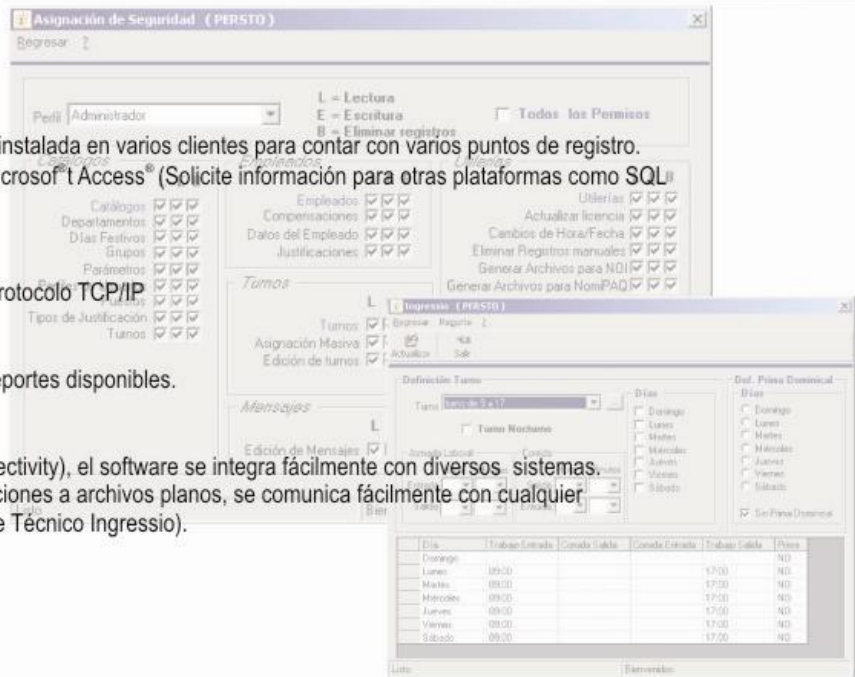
Asignación de Seguridad (PERSTO)

Regresar ?

Perfil Administrador

L = Lectura
E = Escritura
B = Eliminar registros

Todos los Permisos

instalada en varios clientes para contar con varios puntos de registro.

crosof®t Access® (Solicite información para otras plataformas como SQL

Catálogos

Catálogos
Departamentos
Días Festivos
Grupos
Parámetros
Tipos de Justificación
Turnos

Empleados

Empleados
Compensaciones
Datos del Empleado
Justificaciones

Utilerías

Utilerías
Actualizar licencia
Cambios de Hora/Fecha
Eliminar Registros manuales
Generar Archivos para NOI
Generar Archivos para NomiPAQ

rotocolo TCP/IP

Turnos

L

Turnos
Asignación Masiva
Edición de turnos

eportes disponibles.

Mensajes

L

Edición de Mensajes

ectivity), el software se integra fácilmente con diversos sistemas.

ciones a archivos planos, se comunica fácilmente con cualquier

e Técnico Ingressio).

Listo

Bien

Ingressio (PERSTO)

Regresar Reporte ?

Actualizar Salir

Definición Turno

Turno turno de 9 a 17

Turno Nocturno

Jornada Laboral

Entrada

Salida

Comida

Salida

Entrada

minutos

Días

Domingo
Lunes
Martes
Miércoles
Jueves
Viernes
Sábado

Def. Prima Dominical

Días

Domingo
Lunes
Martes
Miércoles
Jueves
Viernes
Sábado

Sin Prima Dominical

| Día | Trabajo Entrada | Comida Salida | Comida Entrada | Trabajo Salida | Prima |
|---|---|---|---|---|---|
| Domingo | | | | | NO |
| Lunes | 09:00 | | | 17:00 | NO |
| Martes | 09:00 | | | 17:00 | NO |
| Miércoles | 09:00 | | | 17:00 | NO |
| Jueves | 09:00 | | | 17:00 | NO |
| Viernes | 09:00 | | | 17:00 | NO |
| Sábado | 09:00 | | | 17:00 | NO |

Listo

Bienvenido